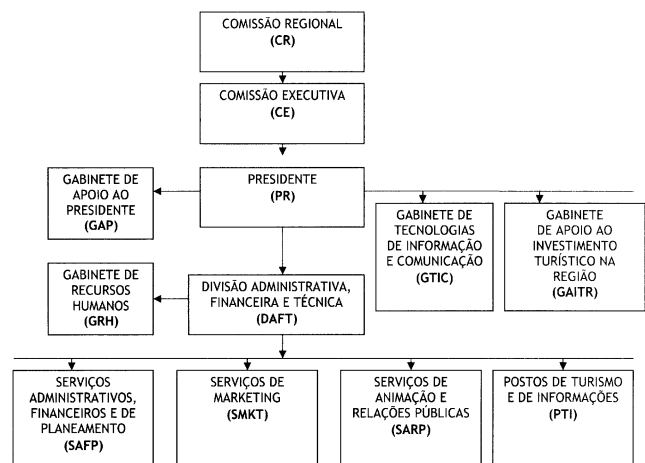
COMISSÃO REGIONAL
(CR)

COMISSÃO EXECUTIVA
(CE)

GABINETE DE APOIO AO PRESIDENTE
(GAP)

PRESIDENTE
(PR)

GABINETE DE TECNOLOGIAS DE INFORMAÇÃO E COMUNICAÇÃO
(GTIC)

GABINETE DE APOIO AO INVESTIMENTO TURÍSTICO NA REGIÃO
(GAITR)

GABINETE DE RECURSOS HUMANOS
(GRH)

DIVISÃO ADMINISTRATIVA, FINANCEIRA E TÉCNICA
(DAFT)

SERVIÇOS ADMINISTRATIVOS, FINANCEIROS E DE PLANEAMENTO
(SAFP)

SERVIÇOS DE MARKETING
(SMKT)

SERVIÇOS DE ANIMAÇÃO E RELAÇÕES PÚBLICAS
(SARP)

POSTOS DE TURISMO E DE INFORMAÇÕES
(PTI)